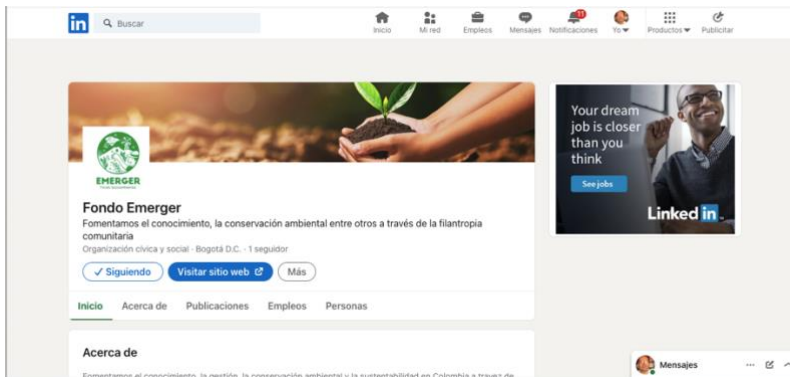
in Buscar

Inicio Mi red Empleos Mensajes 11 Notificaciones Yo Productos Publicitar

EMERGER

Fondo Emerger

Fomentamos el conocimiento, la conservación ambiental entre otros a través de la filantropia comunitaria

Organización cívica y social · Bogotá D.C. · 1 seguidor

✓ Siguiendo Visitar sitio web Más

Inicio Acerca de Publicaciones Empleos Personas

Acerca de

Fomentamos el conocimiento, la gestión, la conservación ambiental y la sustentabilidad en Colombia a travez de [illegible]

Your dream job is closer than you think

See jobs

Linked in

Mensajes